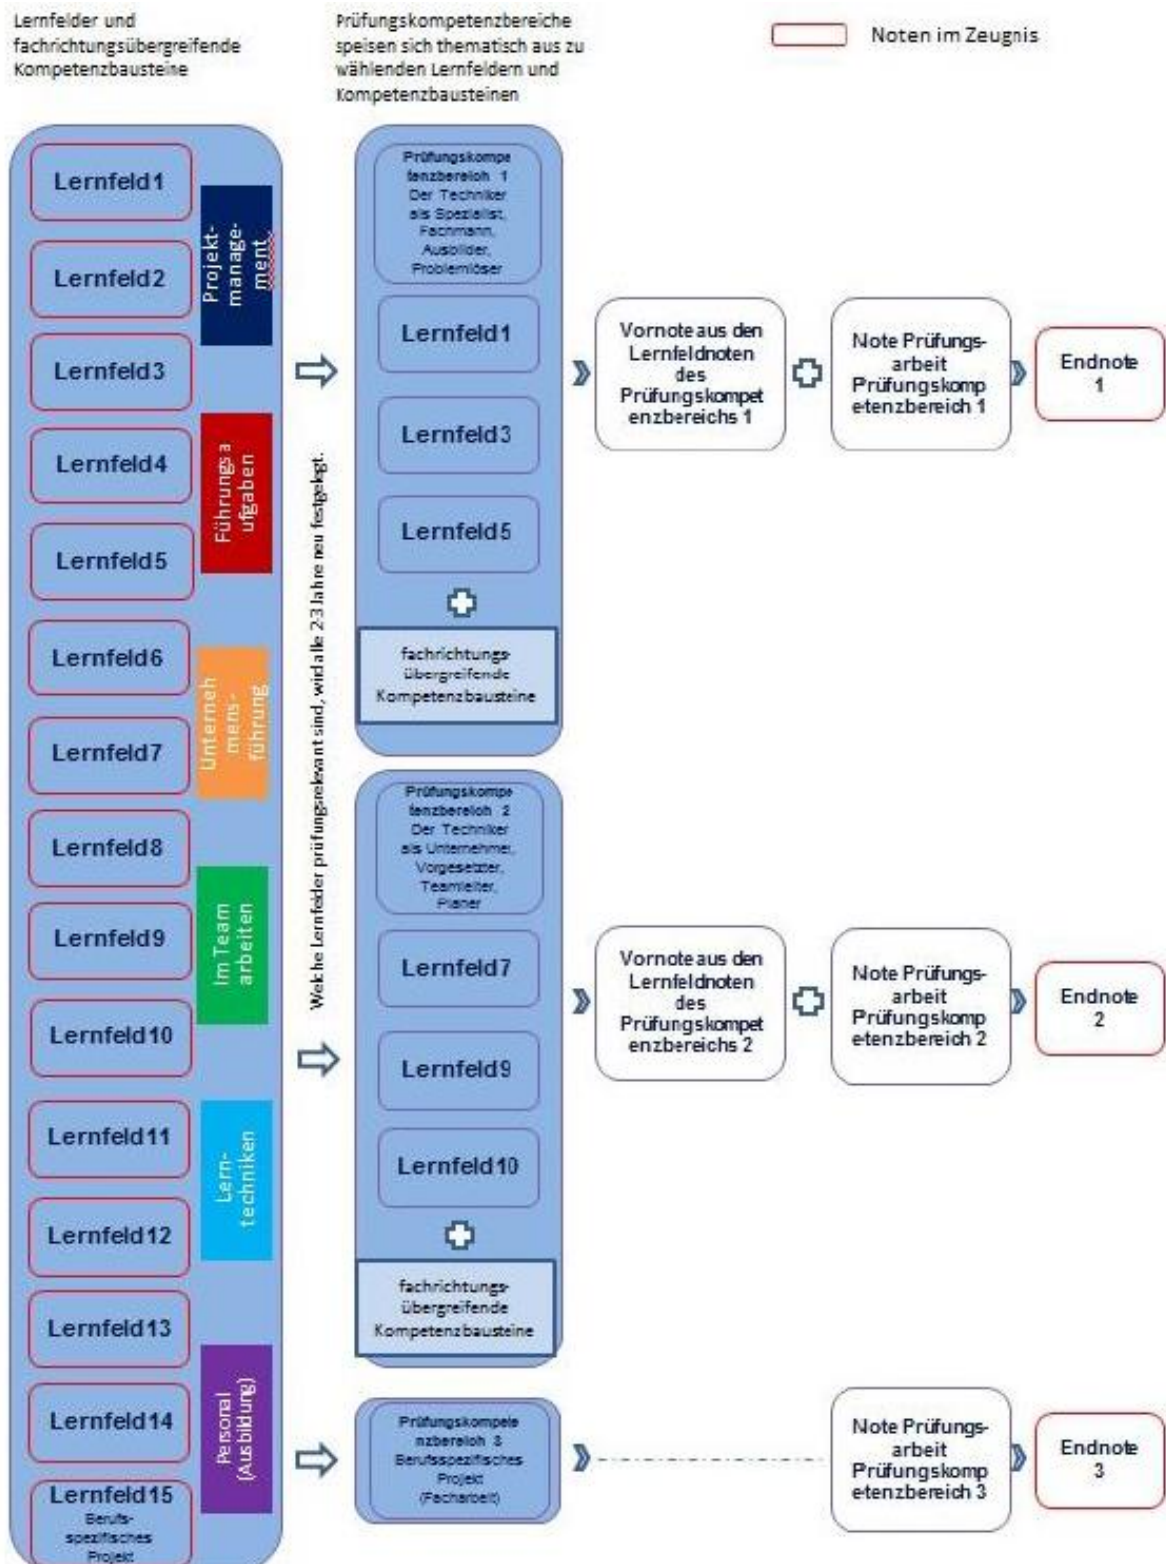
Lernfelder und fachrichtungsübergreifende Kompetenzbausteine

Prüfungskompetenzbereiche speisen sich thematisch aus zu wählenden Lernfeldern und Kompetenzbausteinen

Noten im Zeugnis

Lernfeld1

Lernfeld2

Lernfeld3

Lernfeld4

Lernfeld5

Lernfeld6

Lernfeld7

Lernfeld8

Lernfeld9

Lernfeld10

Lernfeld11

Lernfeld12

Lernfeld13

Lernfeld14

Lernfeld15 Berufsspezifisches Projekt

Projektmanagement

Führungsaufgaben

Unternehmensführung

Im Team arbeiten

Lerntechniken

Personal (Ausbildung)

Welche Lernfelder prüfungsrelevant sind, wird alle 2-3 Jahre neu festgelegt.

Prüfungskompetenzbereich 1 Der Techniker als Spezialist, Fachmann, Ausbilder, Problemlöser

Lernfeld1

Lernfeld3

Lernfeld5

fachrichtungsübergreifende Kompetenzbausteine

Vornote aus den Lernfeldnoten des Prüfungskompetenzbereichs 1

Note Prüfungsarbeit Prüfungskompetenzbereich 1

Endnote 1

Prüfungskompetenzbereich 2 Der Techniker als Unternehmer, Vorgesetzter, Teamleiter, Planer

Lernfeld7

Lernfeld9

Lernfeld10

fachrichtungsübergreifende Kompetenzbausteine

Vornote aus den Lernfeldnoten des Prüfungskompetenzbereichs 2

Note Prüfungsarbeit Prüfungskompetenzbereich 2

Endnote 2

Prüfungskompetenzbereich 3 Berufsspezifisches Projekt (Facharbeit)

Note Prüfungsarbeit Prüfungskompetenzbereich 3

Endnote 3